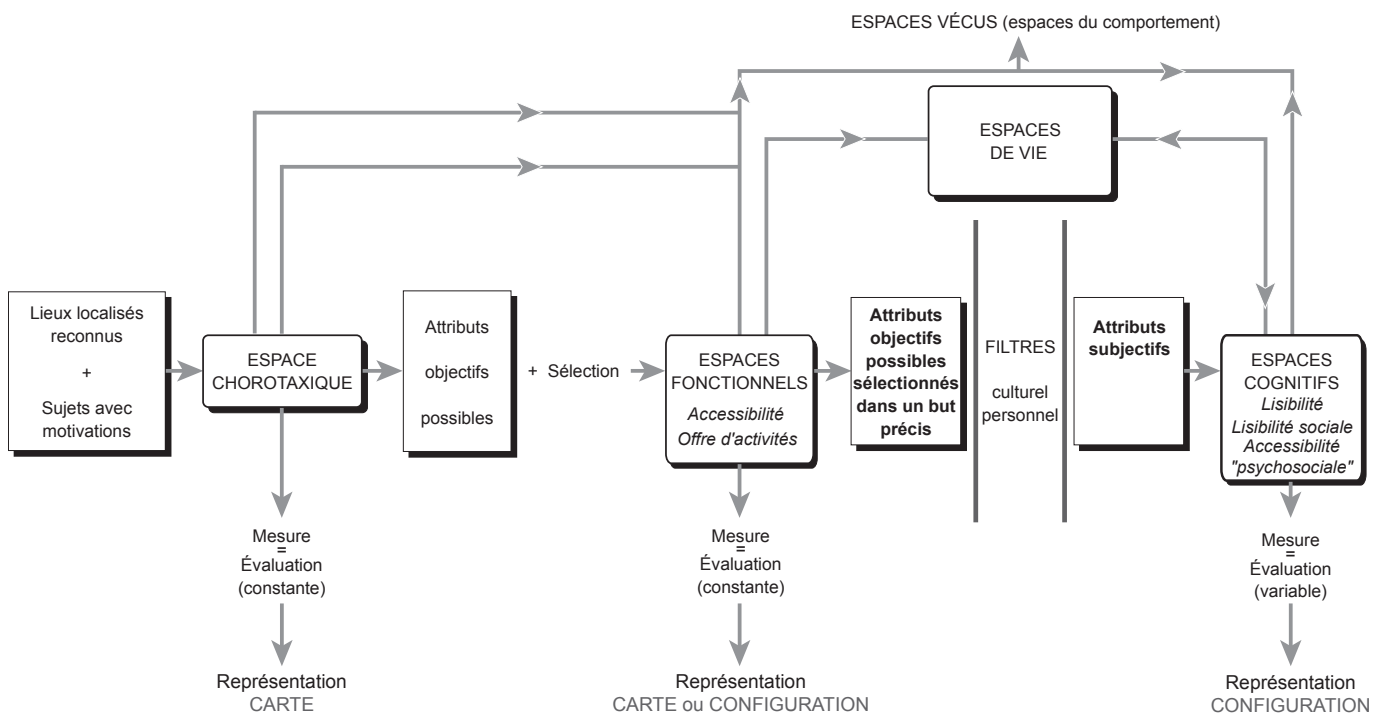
ESPACES VÉCUS (espaces du comportement)

ESPACES DE VIE

Lieux localisés reconnus + Sujets avec motivations

ESPACE CHOROTAXIQUE

Attributs objectifs possibles

+ Sélection

ESPACES FONCTIONNELS
*Accessibilité*
*Offre d'activités*

**Attributs objectifs possibles sélectionnés dans un but précis**

FILTRES
culturel personnel

**Attributs subjectifs**

ESPACES COGNITIFS
*Lisibilité*
*Lisibilité sociale*
*Accessibilité "psychosociale"*

Mesure = Évaluation (constante)

Représentation
CARTE

Mesure = Évaluation (constante)

Représentation
CARTE ou CONFIGURATION

Mesure = Évaluation (variable)

Représentation
CONFIGURATION